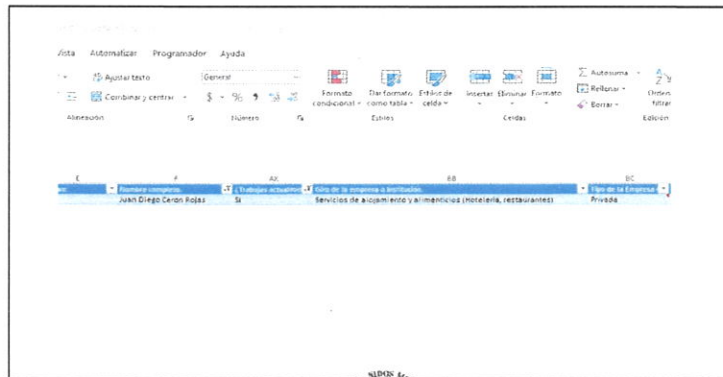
Vista Automatizar Programador Ayuda

Ajustar texto General

Combinar y centrar $ % 9

Formato condicional Dar formato como tabla Estilos de celda Insertar Eliminar Formato Autosuma Rellenar Borrar Ordenar filtrar

Alineación Número Estilos Celdas Edición

| E | F | AX | BB | BC |
|---|---|---|---|---|
| | Nombre completo. | Trabajas actualmen | Giro de la empresa o Institución. | Tipo de la Empresa |
| | Juan Diego Cerón Rojas | Sí | Servicios de alojamiento y alimenticios (Hotelería, restaurantes) | Privada |

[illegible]